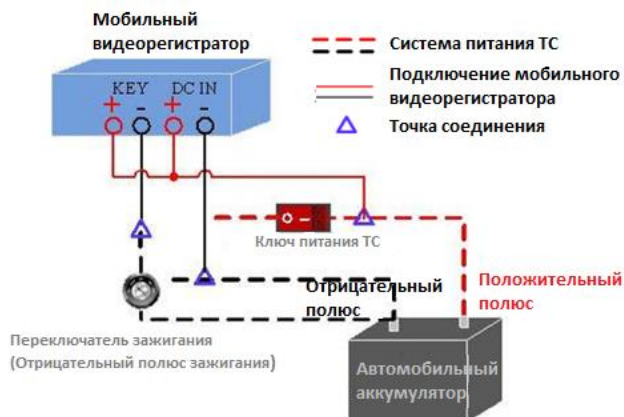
Мобильный видеорегистратор

KEY DC IN

+ - + -

Система питания ТС

Подключение мобильного видеорегистратора

Точка соединения

Ключ питания ТС

Отрицательный полюс

Положительный полюс

Переключатель зажигания (Отрицательный полюс зажигания)

Автомобильный аккумулятор